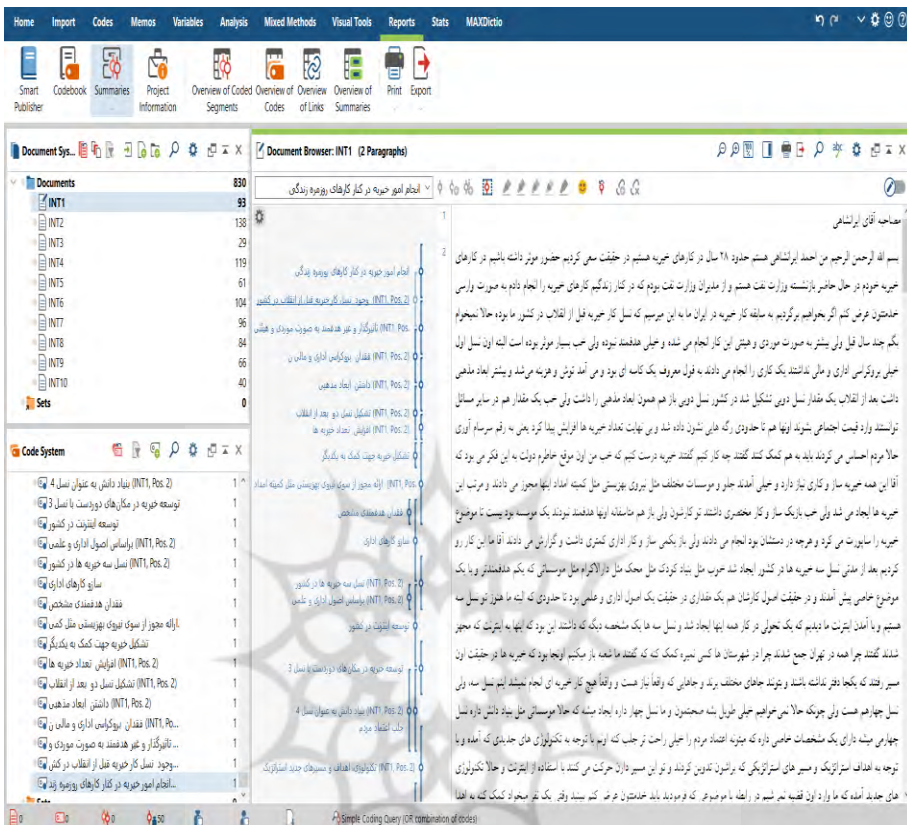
Home Import Codes Memos Variables Analysis Mixed Methods Visual Tools Reports Stats MAXDictio

Smart Publisher | Codebook | Summaries | Project Information | Overview of Coded Segments | Overview of Codes | Overview of Links | Overview of Summaries | Print | Export

Document Sys...

| Documents | 830 |
|---|---|
| INT1 | 93 |
| INT2 | 138 |
| INT3 | 29 |
| INT4 | 119 |
| INT5 | 61 |
| INT6 | 104 |
| INT7 | 96 |
| INT8 | 84 |
| INT9 | 66 |
| INT10 | 40 |
| Sets | 0 |

Code System

| | |
|---|---|
| (INT1, Pos. 2) بنیاد دانش به عنوان نسل 4 | 1 |
| توسعه خیریه در مکان‌های دوردست با نسل 3 | 1 |
| توسعه اینترنت در کشور | 1 |
| (INT1, Pos. 2) براساس اصول اداری و علمی | 1 |
| (INT1, Pos. 2) نسل سه خیریه ها در کشور | 1 |
| ساير كارهاى ادارى | 1 |
| فقدان هدفمندی مشخص | 1 |
| ارائه مجوز از سوی نیروی بهزیستی مثل کمی... | 1 |
| تشکیل خیریه جهت کمک به یکدیگر | 1 |
| (INT1, Pos. 2) افزایش تعداد خیریه ها | 1 |
| (INT1, Pos. 2) تشکیل نسل دو بعد از انقلاب | 1 |
| (INT1, Pos. 2) داشتن ابعاد مذهبی | 1 |
| (INT1, Po... فقدان بروکراسی اداری و مالی ن | 1 |
| ... تاثیرگذار و غیر هدفمند به صورت موردی و | 1 |
| ...وجود نسل کار خیریه قبل از انقلاب در کش | 1 |
| ...انجام امور خیریه در کنار کارهای روزمره زند | 1 |
| Sets | |

Document Browser: INT1 (2 Paragraphs)

انجام امور خیریه در کنار کارهای روزمره زندگی

1 مصاحبه آقای ابراهیمی

2 بسم الله الرحمن الرحیم من احمد ابراهیمی هستم حدود ۲۸ سال در کارهای خیریه هستیم در حقیقت سعی کردیم حضور موثر داشته باشیم در کارهای خیریه حروم در حال حاضر بازنشسته وزارت نفت هستم و از مدیران وزارت نفت بودم که در کنار زندگیم کارهای خیریه را انجام دادم به صورت ورایس خدمتتون عرض کنم اگر بخواهیم برگردیم به سابقه کار خیریه در ایران ما به این میرسیم که نسل کار خیریه قبل از انقلاب در کشور ما بوده حالا نمیخوام بگم چند سال قبل ولی بیشتر به صورت موردی و هیش این کار انجام می شده و خیلی هدفمند نبوده ولی حب بسیار موثر بوده است البته اون نسل اول خیلی بروکراسی اداری و مالی نداشتند یک کاری را انجام می دادند به قول معروف یک کاسه ای بود و می آمد توش و هزینه می‌شد و بیشتر ابعاد مذهبی داشت بعد از انقلاب یک مقدار نسل دوی تشکیل شد در کشور نسل دوی باز هم همون ابعاد مذهبی را داشت ولی حب یک مقدار هم در سایر مسائل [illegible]

انجام امور خیریه در کنار کارهای روزمره زندگی
(INT1, Pos. 2) وجود نسل کار خیریه قبل از انقلاب در کشور
(INT1, Pos. 2) تاثیرگذار و غیر هدفمند به صورت موردی و هیش
(INT1, Pos. 2) فقدان بروکراسی اداری و مالی ن
(INT1, Pos. 2) داشتن ابعاد مذهبی
(INT1, Pos. 2) تشکیل نسل دو بعد از انقلاب
(INT1, Pos. 2) افزایش تعداد خیریه ها
تشکیل خیریه جهت کمک به یکدیگر
(INT1, Pos. 2) ارائه مجوز از سوی نیروی بهزیستی مثل کمیته امداد
فقدان هدفمندی مشخص
سایر کارهای اداری
(INT1, Pos. 2) نسل سه خیریه ها در کشور
(INT1, Pos. 2) براساس اصول اداری و علمی
توسعه اینترنت در کشور
(INT1, Pos. 2) توسعه خیریه در مکان‌های دوردست با نسل 3
(INT1, Pos. 2) بنیاد دانش به عنوان نسل 4
جلب اعتماد مردم
(INT1, Pos. 2) تکنولوژی اهداف و مسیرهای جدید استراتژیک

Simple Coding Query (OR combination of codes)